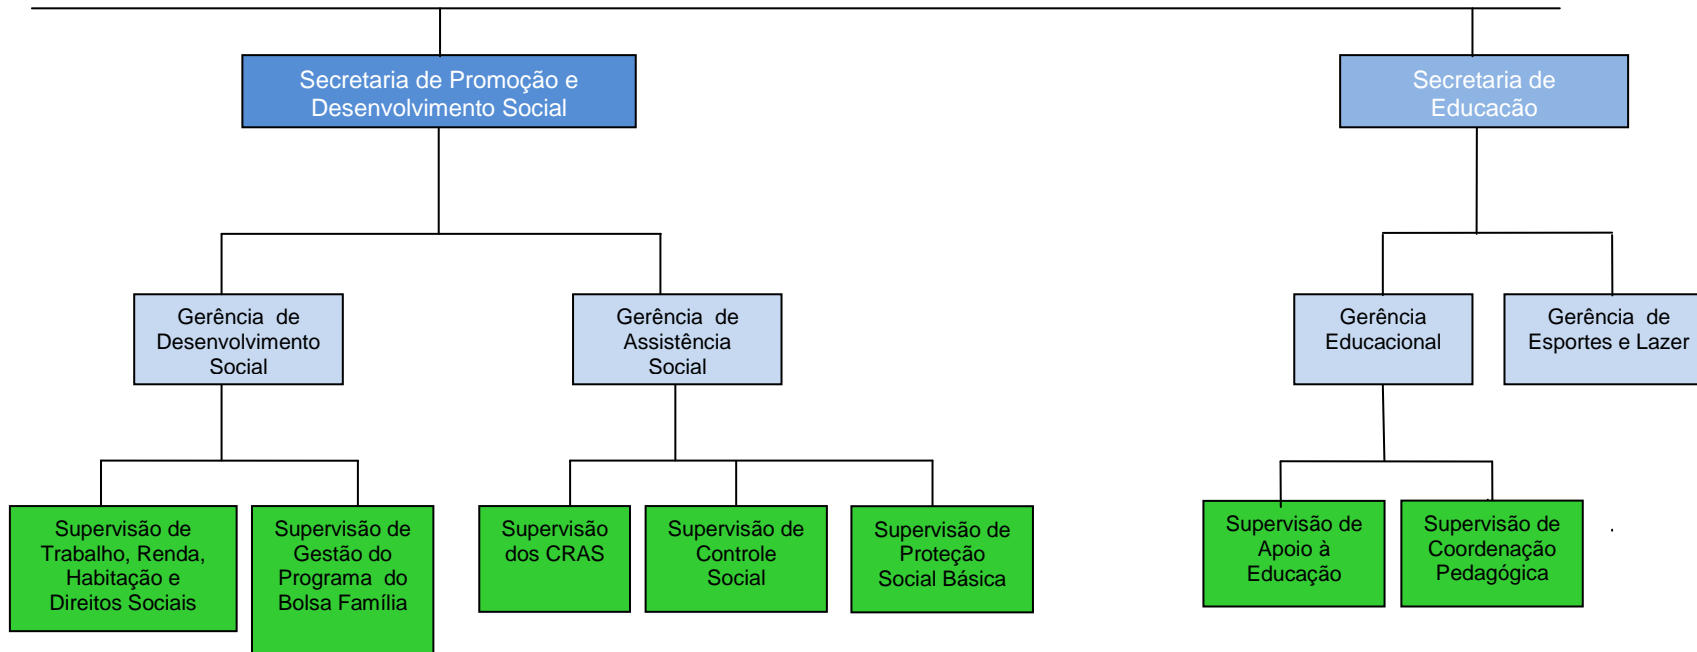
Secretaria de Promoção e Desenvolvimento Social

Secretaria de Educacão

Gerência de Desenvolvimento Social

Gerência de Assistência Social

Gerência Educacional

Gerência de Esportes e Lazer

Supervisão de Trabalho, Renda, Habitação e Direitos Sociais

Supervisão de Gestão do Programa do Bolsa Família

Supervisão dos CRAS

Supervisão de Controle Social

Supervisão de Proteção Social Básica

Supervisão de Apoio à Educação

Supervisão de Coordenação Pedagógica